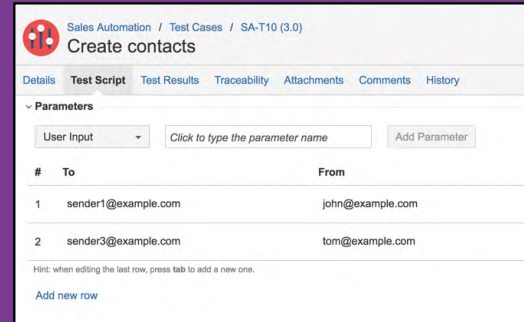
Sales Automation / Test Cases / SA-T10 (3.0)

Create contacts

Details Test Script Test Results Traceability Attachments Comments History

Parameters

User Input

Click to type the parameter name

Add Parameter

| # | To | From |
|---|---|---|
| 1 | sender1@example.com | john@example.com |
| 2 | sender3@example.com | tom@example.com |

Hint: when editing the last row, press tab to add a new one.

Add new row